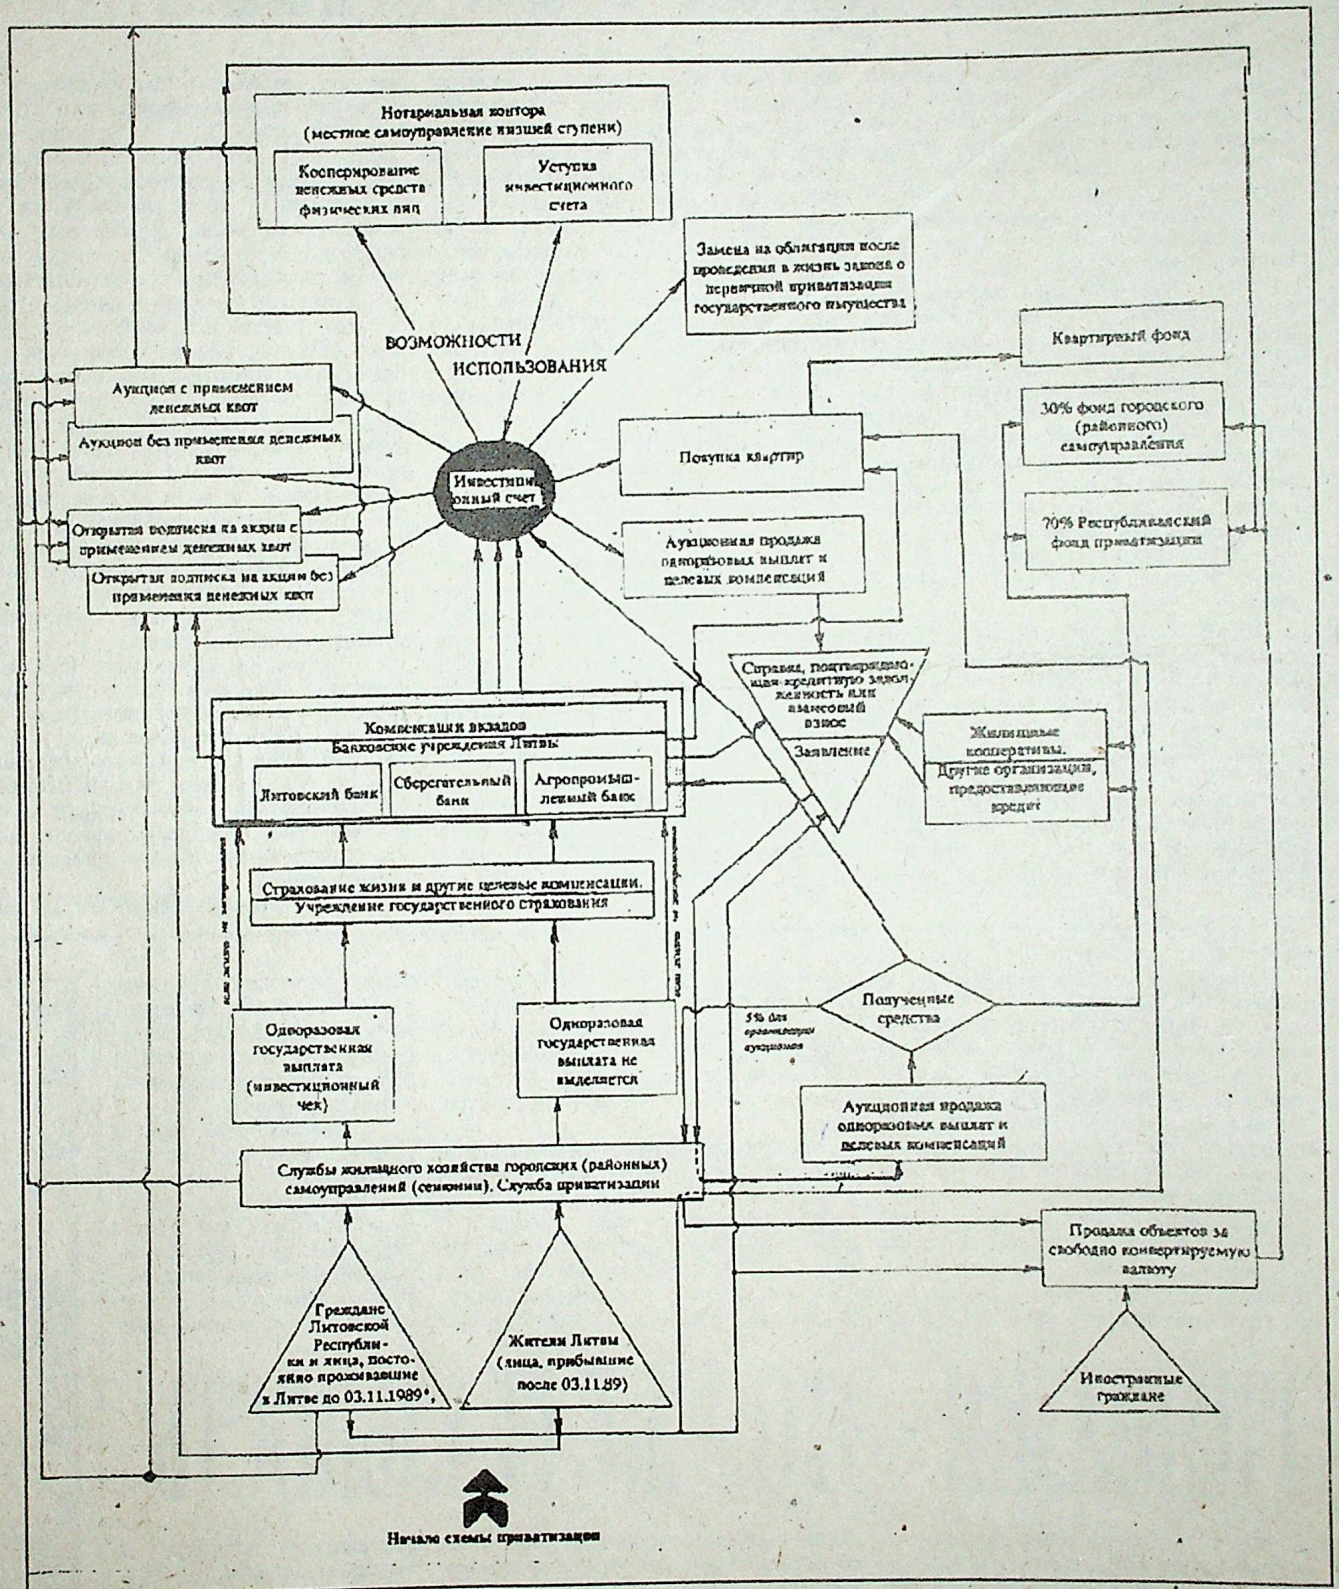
Нотариальная контора
(местное самоуправление низшей ступени)

Кооперирование денежных средств физических лиц

Уступка инвестиционного счета

Замена на облигации после проведения в жизнь закона о первичной приватизации государственного имущества

ВОЗМОЖНОСТИ ИСПОЛЬЗОВАНИЯ

Квартирный фонд

30% фонд городского (районного) самоуправления

70% Республиканский фонд приватизации

Аукцион с применением денежных квот

Аукцион без применения денежных квот

Открытая подписка на акции с применением денежных квот

Открытая подписка на акции без применения денежных квот

Инвестиционный счет

Покупка квартир

Аукционная продажа одноразовых выплат и целевых компенсаций

Справка, подтверждающая кредитную задолженность или взаимный взнос

Заявление

Жилищные кооперативы. Другие организации, предоставляющие кредит

Компенсации вкладов
Банковские учреждения Литвы

Литовский банк

Сберегательный банк

Агропромышленный банк

Страхование жизни и другие целевые компенсации.
Учреждение государственного страхования

если желает не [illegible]

если желает не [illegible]

Одноразовая государственная выплата (инвестиционный чек)

Одноразовая государственная выплата не выделяется

Полученные средства

5% для организации аукционов

Аукционная продажа одноразовых выплат и целевых компенсаций

Службы жилищного хозяйства городских (районных) самоуправлений (сеньюнии). Служба приватизации

Продажа объектов за свободно конвертируемую валюту

Граждане Литовской Республики и лица, постоянно проживающие в Литве до 03.11.1989*,

Жители Литвы (лица, прибывшие после 03.11.89)

Иностранные граждане

Начало схемы приватизации